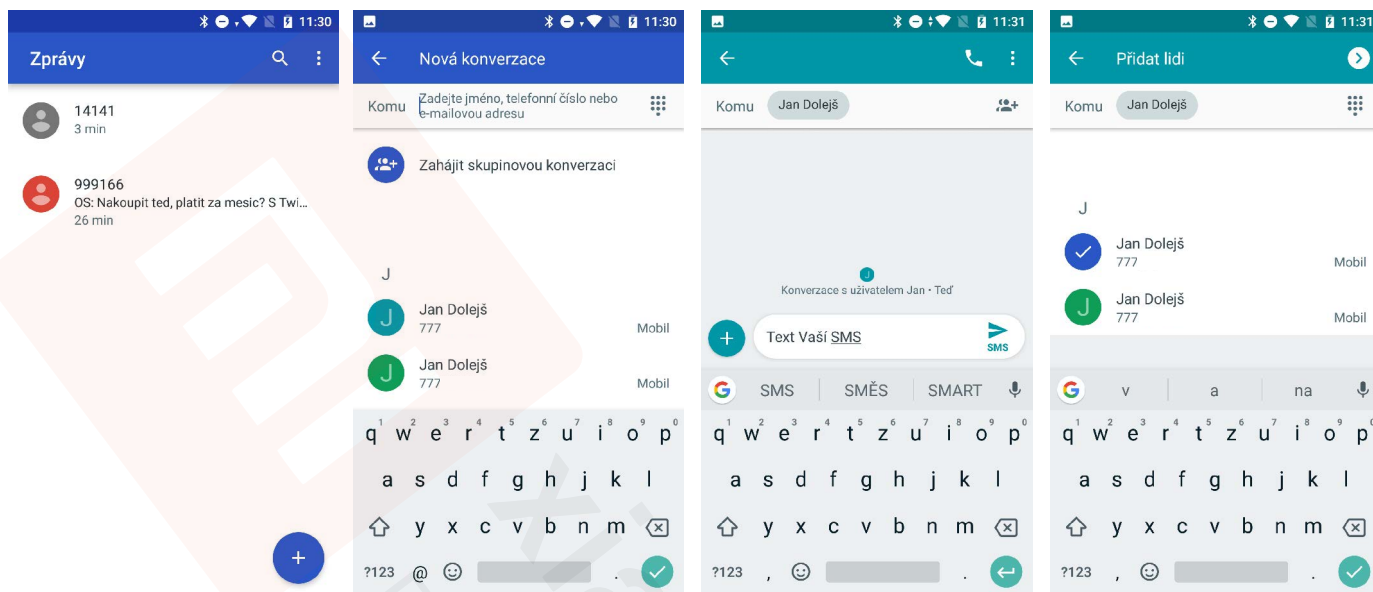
11:30
Zprávy
14141
3 min
999166
OS: Nakoupit teď, platit za mesic? S Twi...
26 min

11:30
Nová konverzace
Komu Zadejte jméno, telefonní číslo nebo e-mailovou adresu
Zahájit skupinovou konverzaci
J
Jan Dolejš
777
Mobil
Jan Dolejš
777
Mobil
q w e r t z u i o p
a s d f g h j k l
y x c v b n m
?123 @ .

11:31
Komu Jan Dolejš
J
Konverzace s uživatelem Jan • Teď
Text Vaší SMS
SMS
SMS SMĚS SMART
q w e r t z u i o p
a s d f g h j k l
y x c v b n m
?123 , .

11:31
Přidat lidi
Komu Jan Dolejš
J
Jan Dolejš
777
Mobil
Jan Dolejš
777
Mobil
v a na
q w e r t z u i o p
a s d f g h j k l
y x c v b n m
?123 , .